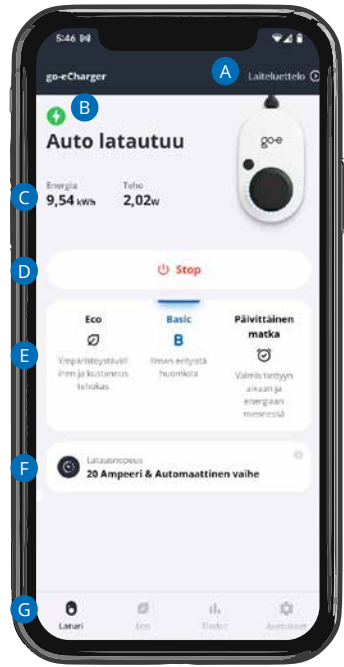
5:46

go-eCharger

A

Laiteluettelo

B

Auto latautuu

go-e

C

Energia
9,54 kWh

Teho
2,02W

D

Stop

Eco
Ympäristöystävälli nen ja kustannus tehokas

Basic
B
Ilman erityistä huomiota

Päivittäinen matka
Valmis tiettyyn aikaan ja energiaan mennessä

E

F

Latausnopeus
20 Ampeeri & Automaattinen vaihe

G

Laturi

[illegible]

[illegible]

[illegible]